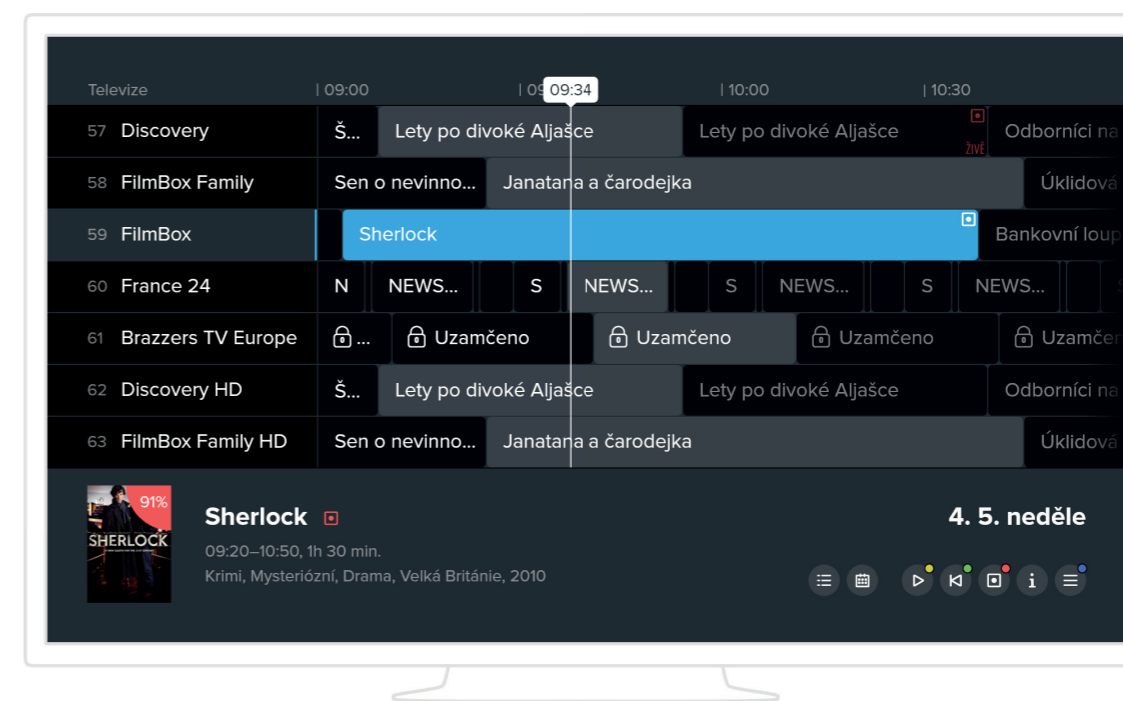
Televize | 09:00 | 09 09:34 | 10:00 | 10:30

| | | | | |
|---|---|---|---|---|
| 57 Discovery | Š... | Lety po divoké Aljašce | Lety po divoké Aljašce ŽIVĚ | Odborníci na |
| 58 FilmBox Family | Sen o nevinno... | Janatana a čarodejka | | Úklidová |
| 59 FilmBox | Sherlock | | Bankovní loup | |
| 60 France 24 | N | NEWS... | S | NEWS... | S | NEWS... | S | NEWS... |
| 61 Brazzers TV Europe | ... | Uzamčeno | Uzamčeno | Uzamčeno | Uzamčen |
| 62 Discovery HD | Š... | Lety po divoké Aljašce | Lety po divoké Aljašce | Odborníci na |
| 63 FilmBox Family HD | Sen o nevinno... | Janatana a čarodejka | | Úklidová |

91%
SHERLOCK

Sherlock

09:20–10:50, 1h 30 min.
Krimi, Mysteriózní, Drama, Velká Británie, 2010

4. 5. neděle